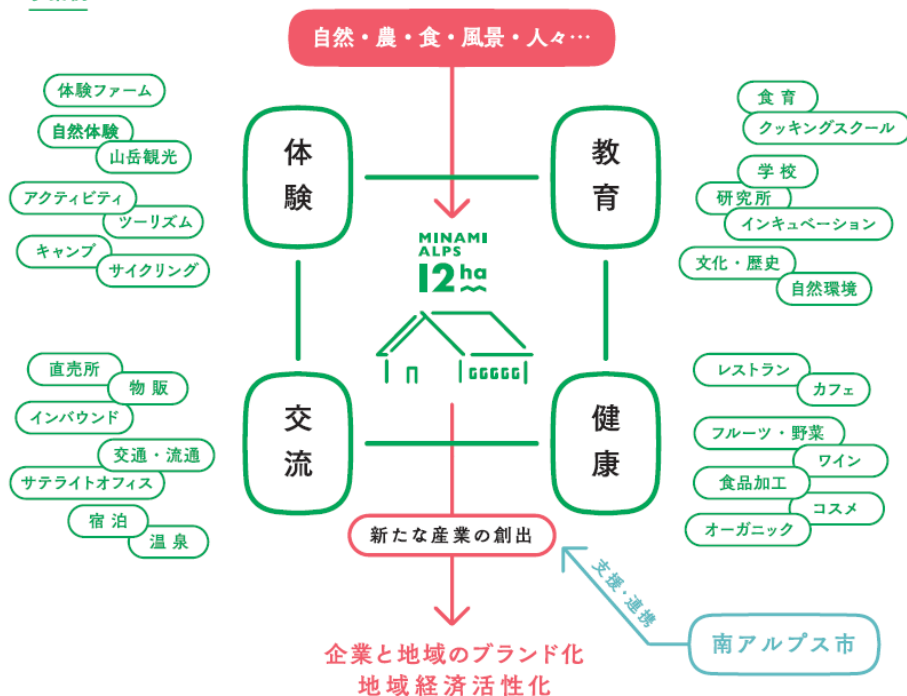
自然・農・食・風景・人々…

体験ファーム
自然体験
山岳観光
アクティビティ
ツーリズム
キャンプ
サイクリング

体験

教育

食育
クッキングスクール
学校
研究所
インキュベーション
文化・歴史
自然環境

MINAMI ALPS 12ha

直売所
物販
インバウンド
交通・流通
サテライトオフィス
宿泊
温泉

交流

健康

レストラン
カフェ
フルーツ・野菜
ワイン
食品加工
コスメ
オーガニック

新たな産業の創出

支援・連携

南アルプス市

企業と地域のブランド化
地域経済活性化